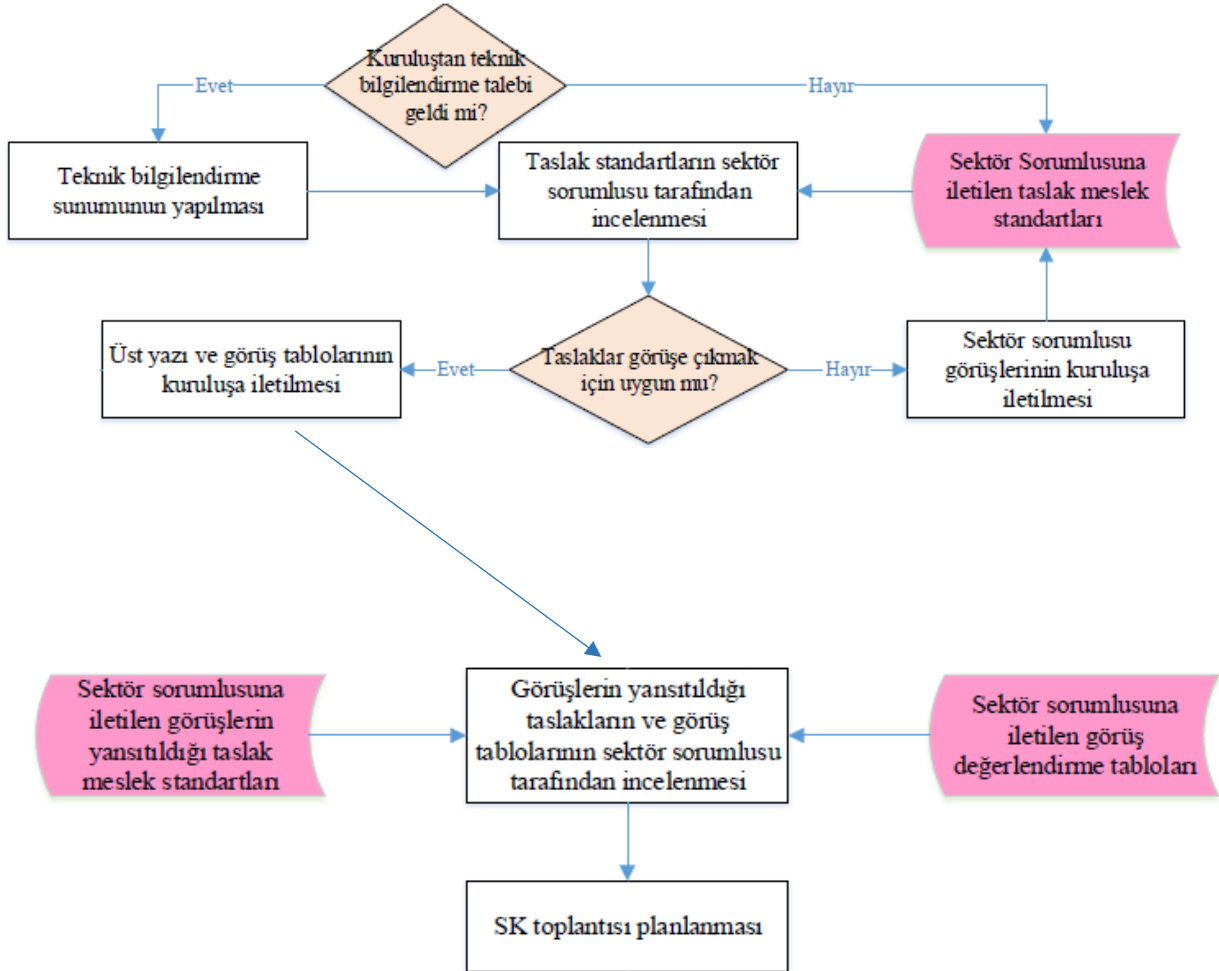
Kuruluştan teknik bilgilendirme talebi geldi mi?

Evet

Hayır

Teknik bilgilendirme sunumunun yapılması

Taslak standartların sektör sorumlusu tarafından incelenmesi

Sektör Sorumlusuna iletilen taslak meslek standartları

Üst yazı ve görüş tablolarının kuruluşa iletilmesi

Evet

Taslaklar görüşe çıkmak için uygun mu?

Hayır

Sektör sorumlusu görüşlerinin kuruluşa iletilmesi

Sektör sorumlusuna iletilen görüşlerin yansıtıldığı taslak meslek standartları

Görüşlerin yansıtıldığı taslakların ve görüş tablolarının sektör sorumlusu tarafından incelenmesi

Sektör sorumlusuna iletilen görüş değerlendirme tabloları

SK toplantısı planlanması